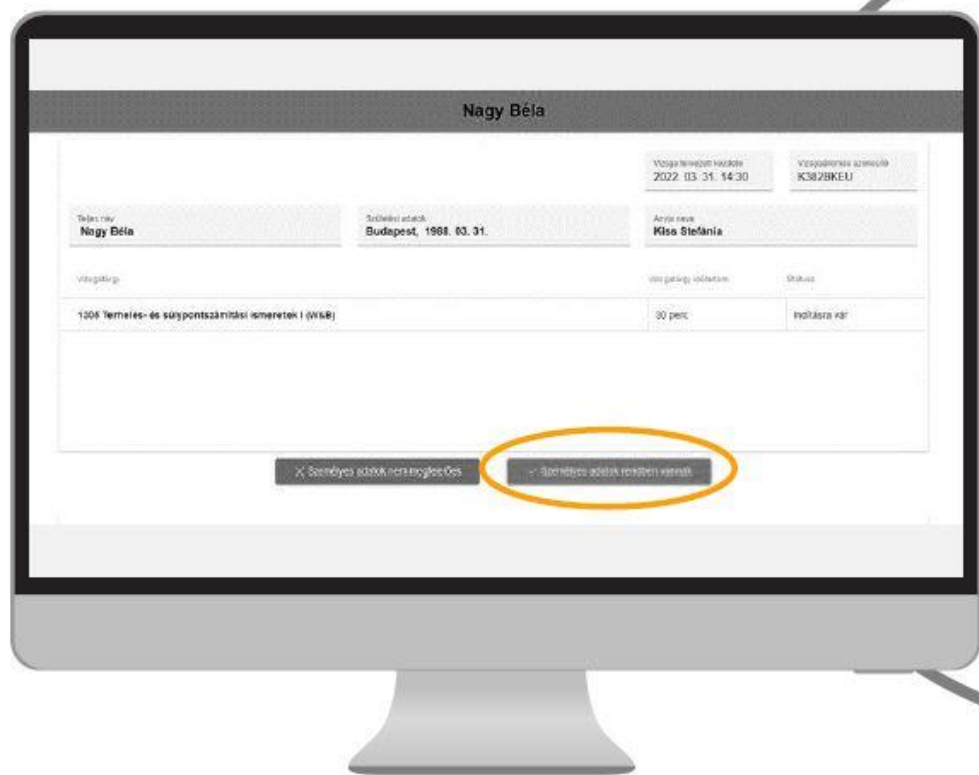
Nagy Béla

Vizsga tervezett kezdete
2022. 03. 31. 14:30

Vizsgázónként azonosító
K382BKEU

Teljes név
Nagy Béla

Születési adatok
Budapest, 1988. 03. 31.

Anyja neve
Kiss Stefánia

Vizsgatárgy

Vizsgatárgy időtartam

Státusz

1306 Termelés- és súlypontszámítási ismeretek I (W&B)

30 perc

Indításra vár

X Személyes adatok nem megfelelőek

✓ Személyes adatok rendben vannak